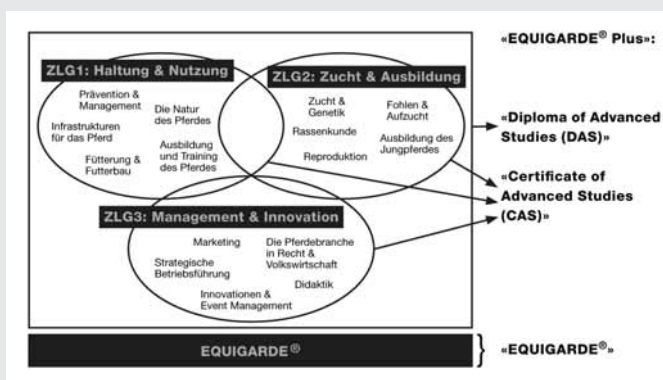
ZLG1: Haltung & Nutzung

Prävention & Management

Infrastrukturen für das Pferd

Die Natur des Pferdes

Fütterung & Futterbau

Ausbildung und Training des Pferdes

ZLG2: Zucht & Ausbildung

Zucht & Genetik

Fohlen & Aufzucht

Rassenkunde

Ausbildung des Jungpferdes

Reproduktion

ZLG3: Management & Innovation

Marketing

Die Pferdebranche in Recht & Volkswirtschaft

Strategische Betriebsführung

Didaktik

Innovationen & Event Management

EQUIGARDE®

«EQUIGARDE® Plus»:

«Diploma of Advanced Studies (DAS)»

«Certificate of Advanced Studies (CAS)»

«EQUIGARDE®»